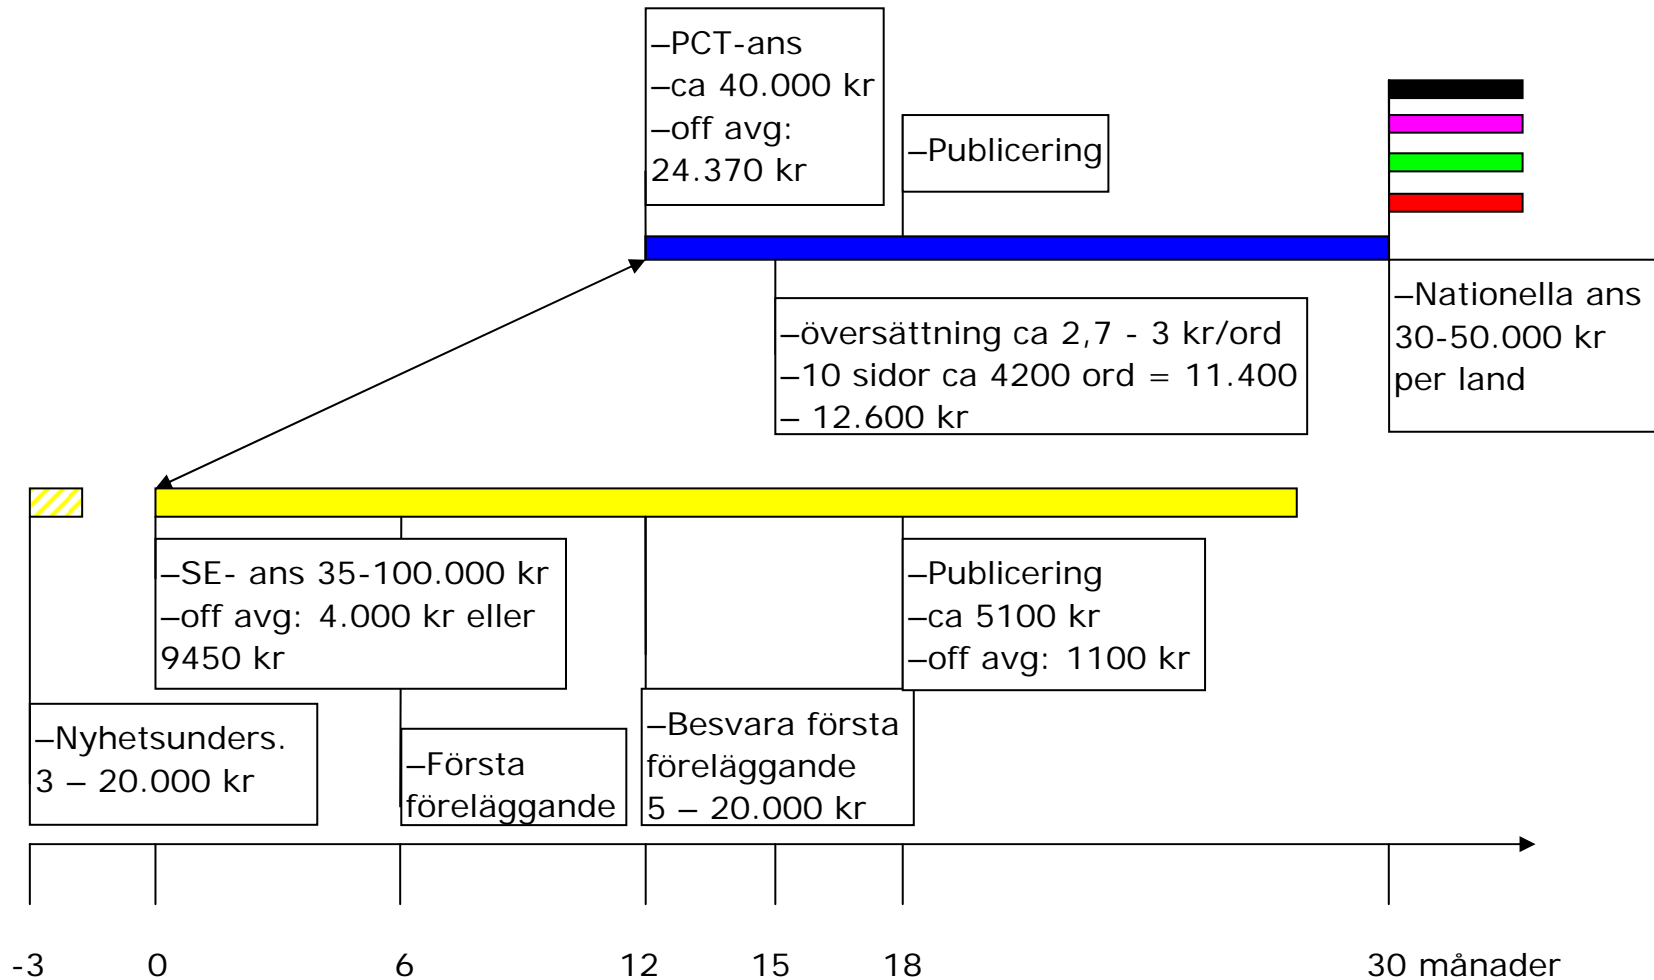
–PCT-ans
–ca 40.000 kr
–off avg: 24.370 kr

–Publicering

–översättning ca 2,7 - 3 kr/ord
–10 sidor ca 4200 ord = 11.400 – 12.600 kr

–Nationella ans 30-50.000 kr per land

–SE- ans 35-100.000 kr
–off avg: 4.000 kr eller 9450 kr

–Publicering
–ca 5100 kr
–off avg: 1100 kr

–Nyhetsunders. 3 – 20.000 kr

–Första föreläggande

–Besvara första föreläggande 5 – 20.000 kr

-3 0 6 12 15 18 30 månader